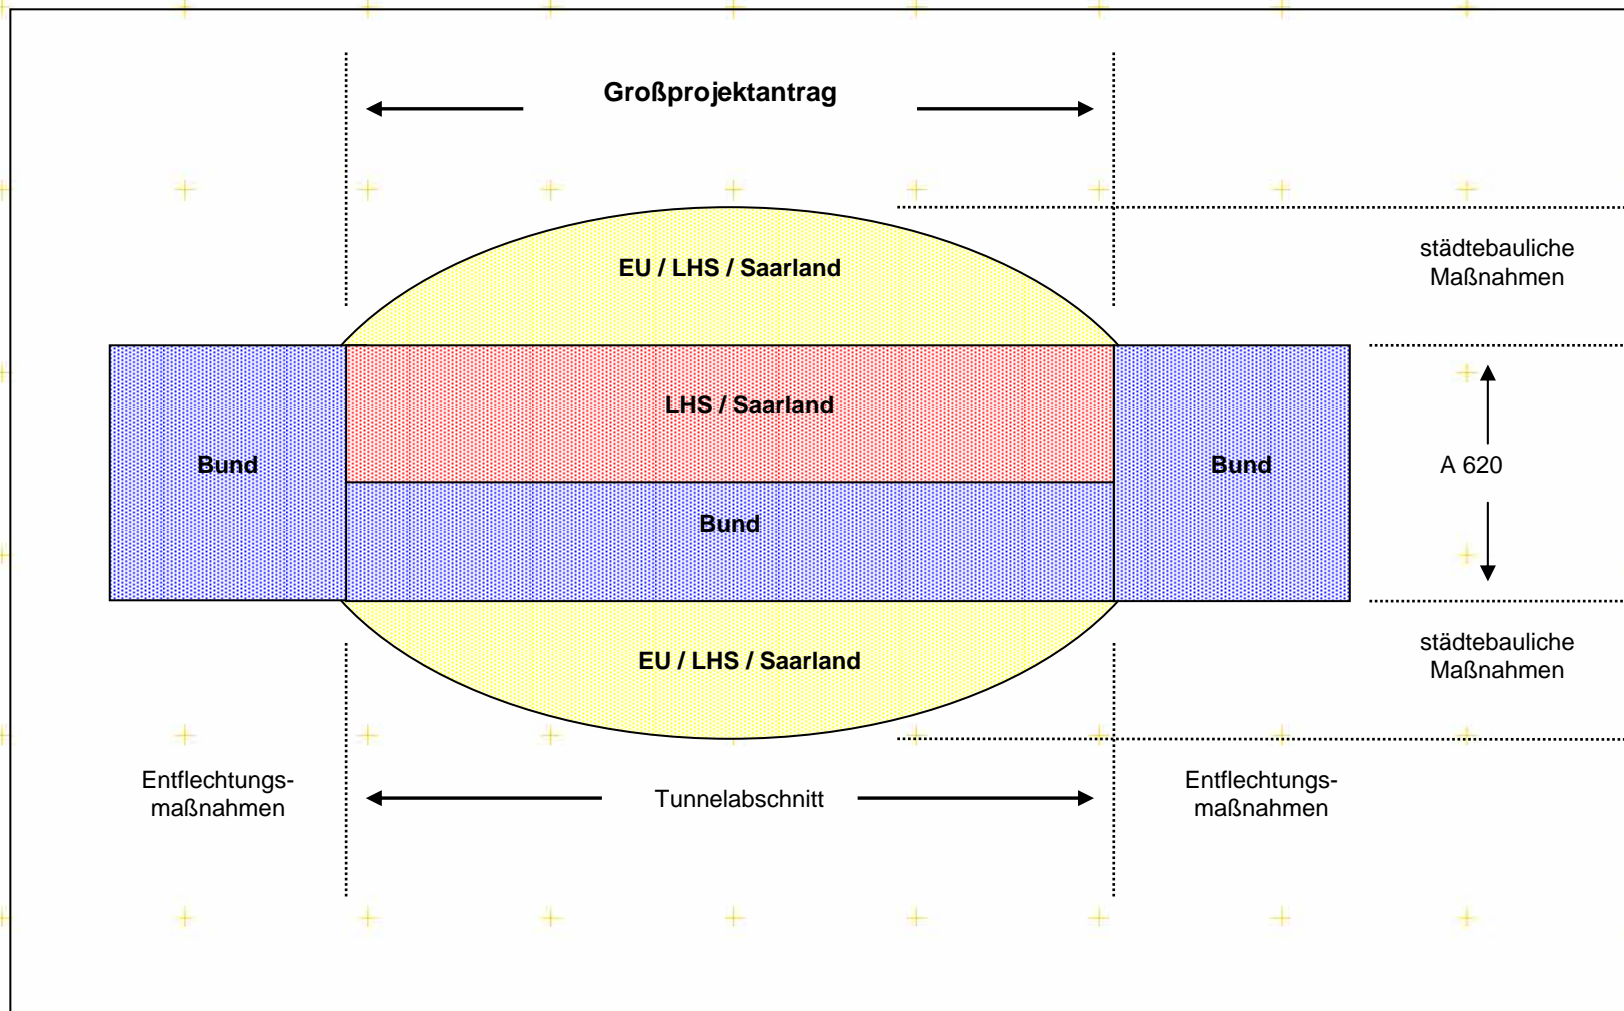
Großprojektantrag

EU / LHS / Saarland

städtebauliche Maßnahmen

LHS / Saarland

Bund

Bund

A 620

Bund

EU / LHS / Saarland

städtebauliche Maßnahmen

Entflechtungsmaßnahmen

Tunnelabschnitt

Entflechtungsmaßnahmen